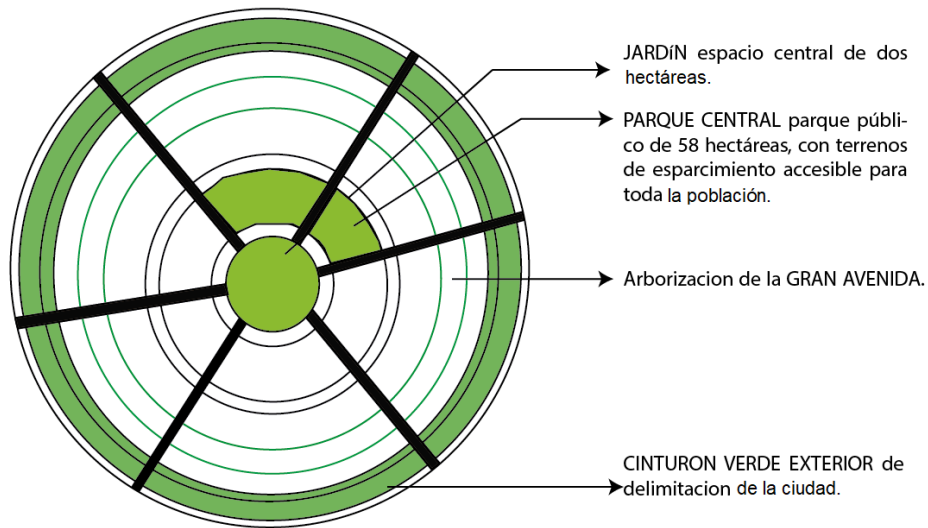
JARDíN espacio central de dos hectáreas.

PARQUE CENTRAL parque público de 58 hectáreas, con terrenos de esparcimiento accesible para toda la población.

Arborizacion de la GRAN AVENIDA.

CINTURON VERDE EXTERIOR de delimitacion de la ciudad.